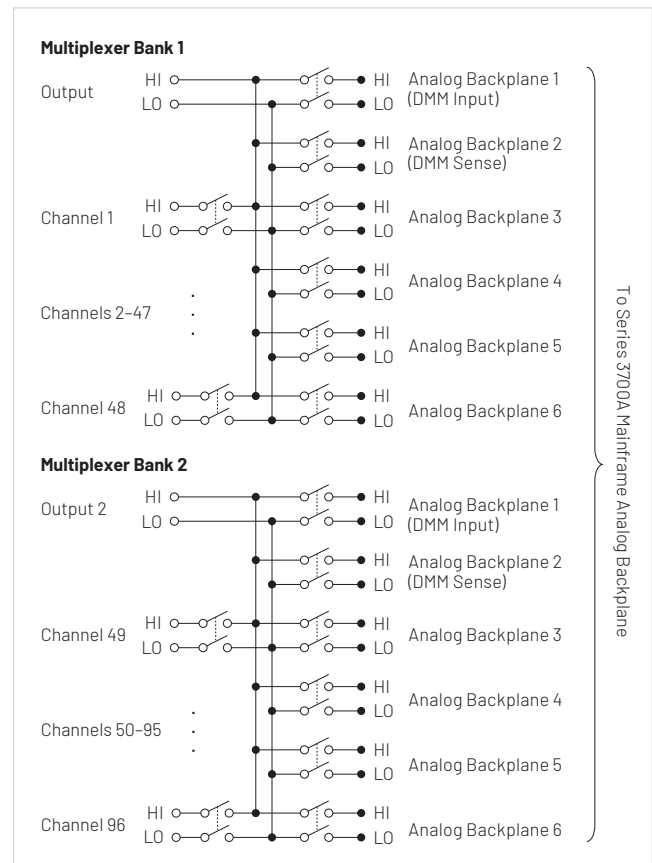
Multiplexer Bank 1

Output HI LO

HI LO Analog Backplane 1 (DMM Input)

HI LO Analog Backplane 2 (DMM Sense)

Channel 1 HI LO

HI LO Analog Backplane 3

HI LO Analog Backplane 4

Channels 2–47

HI LO Analog Backplane 5

Channel 48 HI LO

HI LO Analog Backplane 6

Multiplexer Bank 2

Output 2 HI LO

HI LO Analog Backplane 1 (DMM Input)

HI LO Analog Backplane 2 (DMM Sense)

Channel 49 HI LO

HI LO Analog Backplane 3

HI LO Analog Backplane 4

Channels 50–95

HI LO Analog Backplane 5

Channel 96 HI LO

HI LO Analog Backplane 6

To Series 3700A Mainframe Analog Backplane